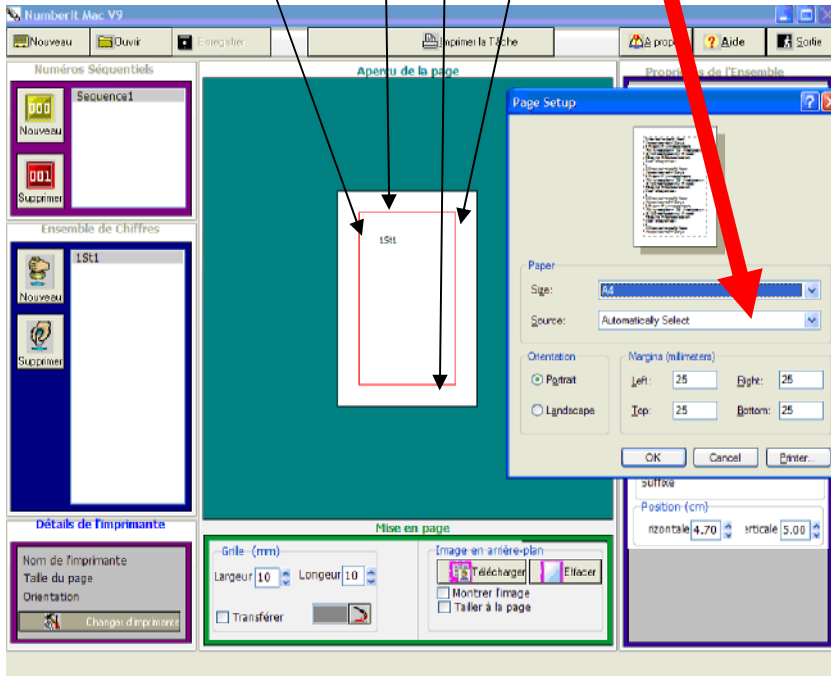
NumberIt Mac V9

Nouveau Ouvir Enregistrer Imprimer la Tâche A propos Aide Sortie

Numéros Séquentiels
000 Nouveau
001 Supprimer
Sequence1

Ensemble de Chiffres
Nouveau
Supprimer
1St1

Détails de l'imprimante
Nom de l'imprimante
Taille du page
Orientation
Changer d'imprimante

Aperçu de la page
1St1

Propriétés de l'Ensemble

Page Setup
Paper
Size: A4
Source: Automatically Select
Orientation
Portrait
Landscape
Margins (millimeters)
Left: 25 Right: 25
Top: 25 Bottom: 25
OK Cancel Printer...

Suffixe
Position (cm)
rizontale 4.70 erticale 5.00

Mise en page
Grille (mm)
Largeur 10 Longeur 10
Transférer
Image en arrière-plan
Télécharger Effacer
Montrer l'image
Tailler à la page